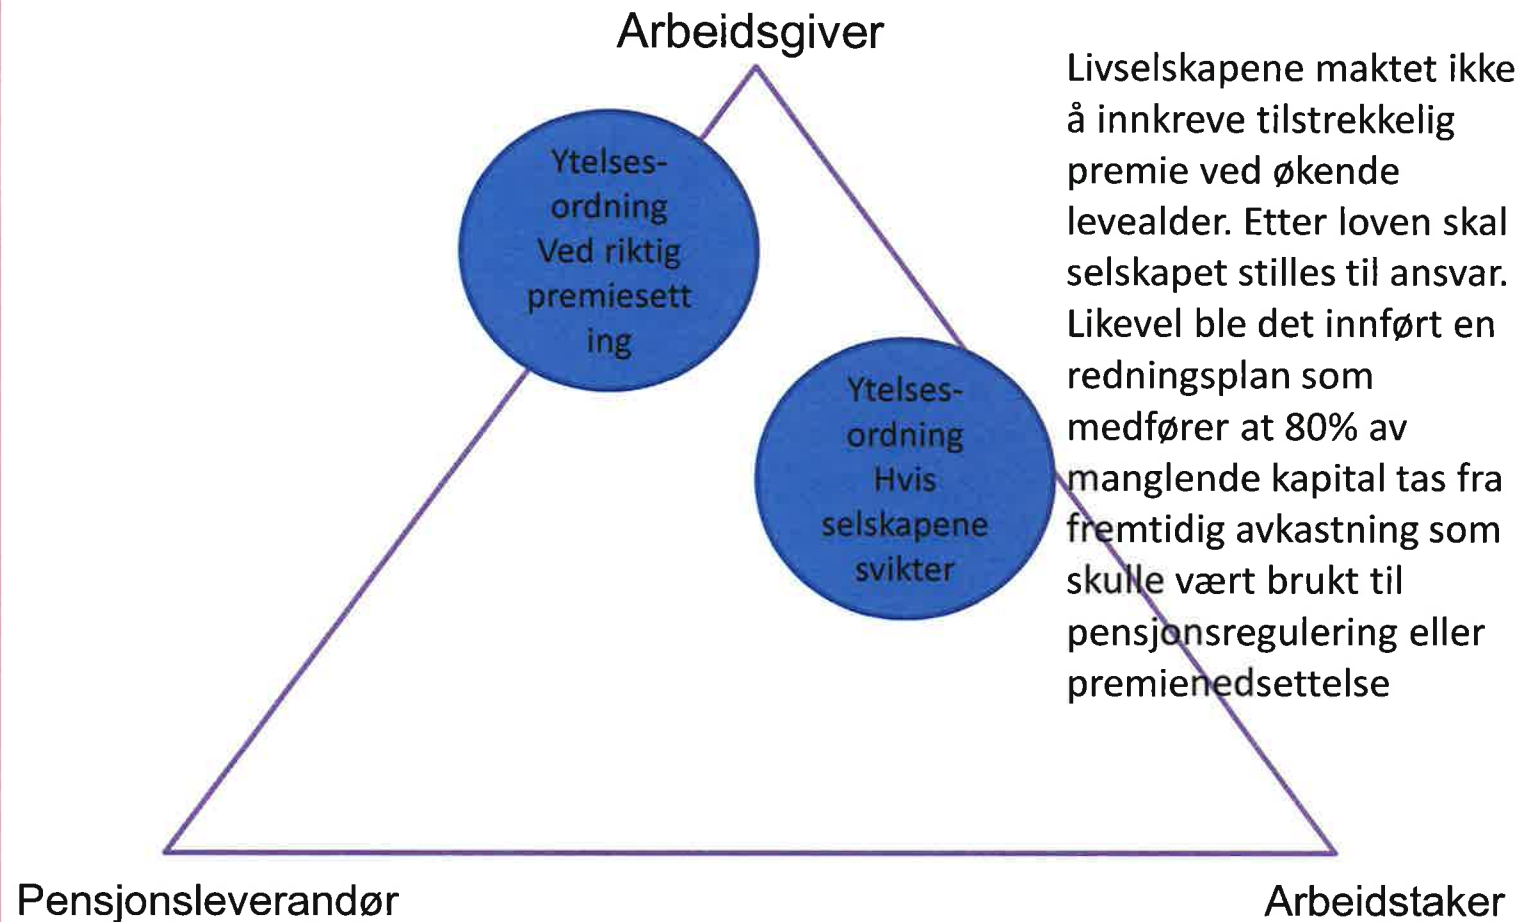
Arbeidsgiver

Ytelses-ordning Ved riktig premiesett ing

Ytelses-ordning Hvis selskapene svikter

Livselskapene maktet ikke å innkreve tilstrekkelig premie ved økende levealder. Etter loven skal selskapet stilles til ansvar. Likevel ble det innført en redningsplan som medfører at 80% av manglende kapital tas fra fremtidig avkastning som skulle vært brukt til pensjonsregulering eller premienedsettelse

Pensjonsleverandør

Arbeidstaker